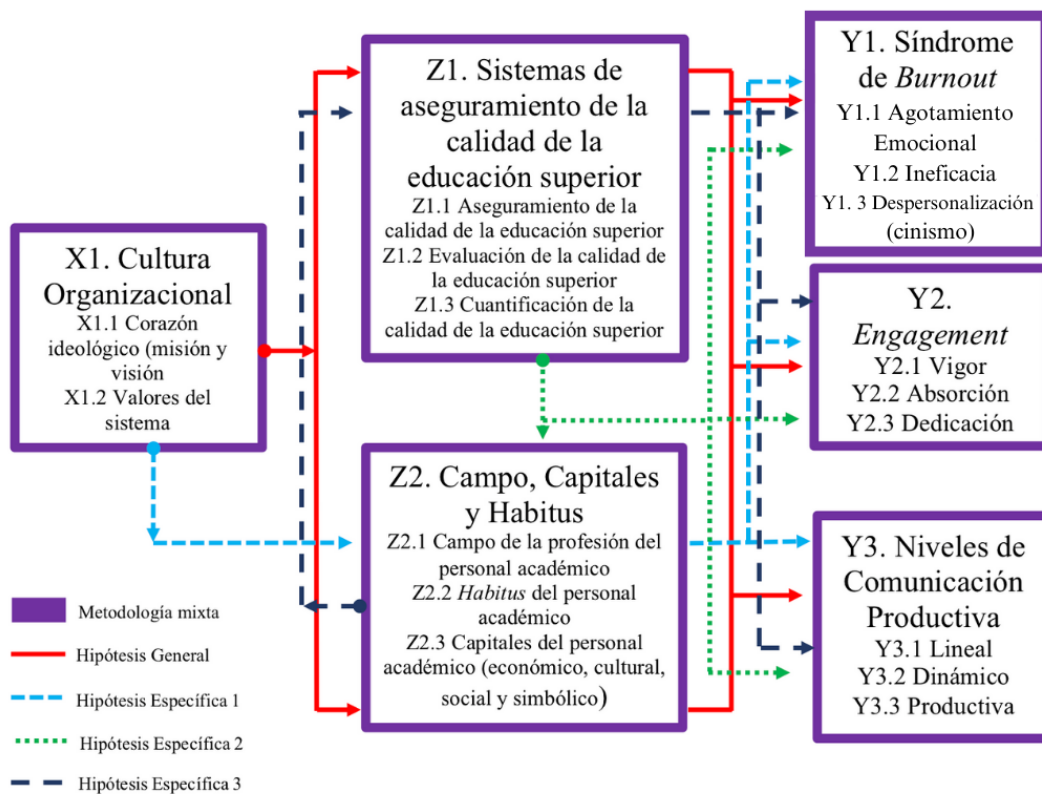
X1. Cultura Organizacional
X1.1 Corazón ideológico (misión y visión
X1.2 Valores del sistema

Z1. Sistemas de aseguramiento de la calidad de la educación superior
Z1.1 Aseguramiento de la calidad de la educación superior
Z1.2 Evaluación de la calidad de la educación superior
Z1.3 Cuantificación de la calidad de la educación superior

Z2. Campo, Capitales y Habitus
Z2.1 Campo de la profesión del personal académico
Z2.2 *Habitus* del personal académico
Z2.3 Capitales del personal académico (económico, cultural, social y simbólico)

Y1. Síndrome de *Burnout*
Y1.1 Agotamiento Emocional
Y1.2 Ineficacia
Y1. 3 Despersonalización (cinismo)

Y2. *Engagement*
Y2.1 Vigor
Y2.2 Absorción
Y2.3 Dedicación

Y3. Niveles de Comunicación Productiva
Y3.1 Lineal
Y3.2 Dinámico
Y3.3 Productiva

Metodología mixta
Hipótesis General
Hipótesis Específica 1
Hipótesis Específica 2
Hipótesis Específica 3